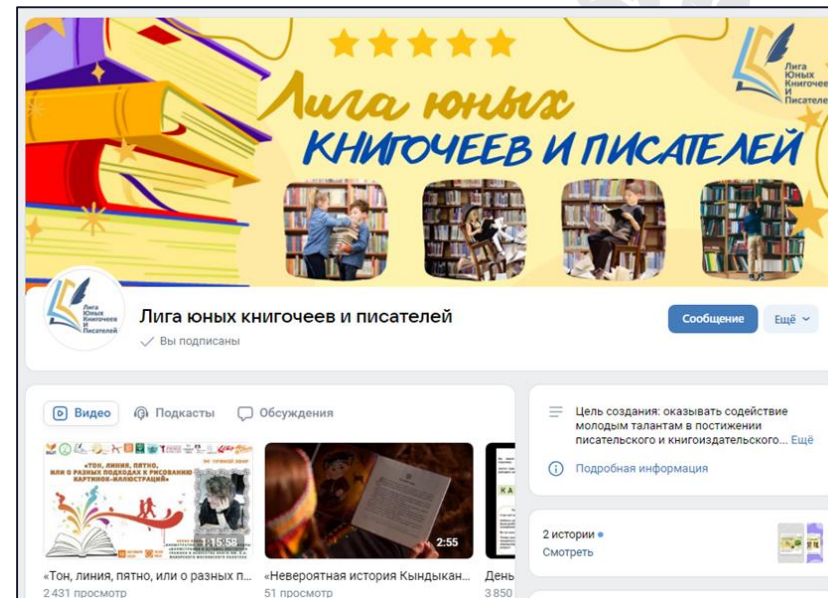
Лига юных
КНИГОЧЕЕВ И ПИСАТЕЛЕЙ

Лига Юных Книгочеев И Писателей

Лига юных книгочеев и писателей
Вы подписаны

Сообщение
Ещё

Видео
Подкасты
Обсуждения

«ТОН, ЛИНИЯ, ПЯТНО, ИЛИ О РАЗНЫХ ПОДХОДАХ К РИСОВАНИЮ КАРТИНОК-ИЛЛЮСТРАЦИЙ»

1:15:58

2:55

«Тон, линия, пятно, или о разных п...
2 431 просмотр

«Невероятная история Кындыкан...
51 просмотр

День
3 850

Цель создания: оказывать содействие молодым талантам в постижении писательского и книгоиздательского... Ещё

Подробная информация

2 истории
Смотреть